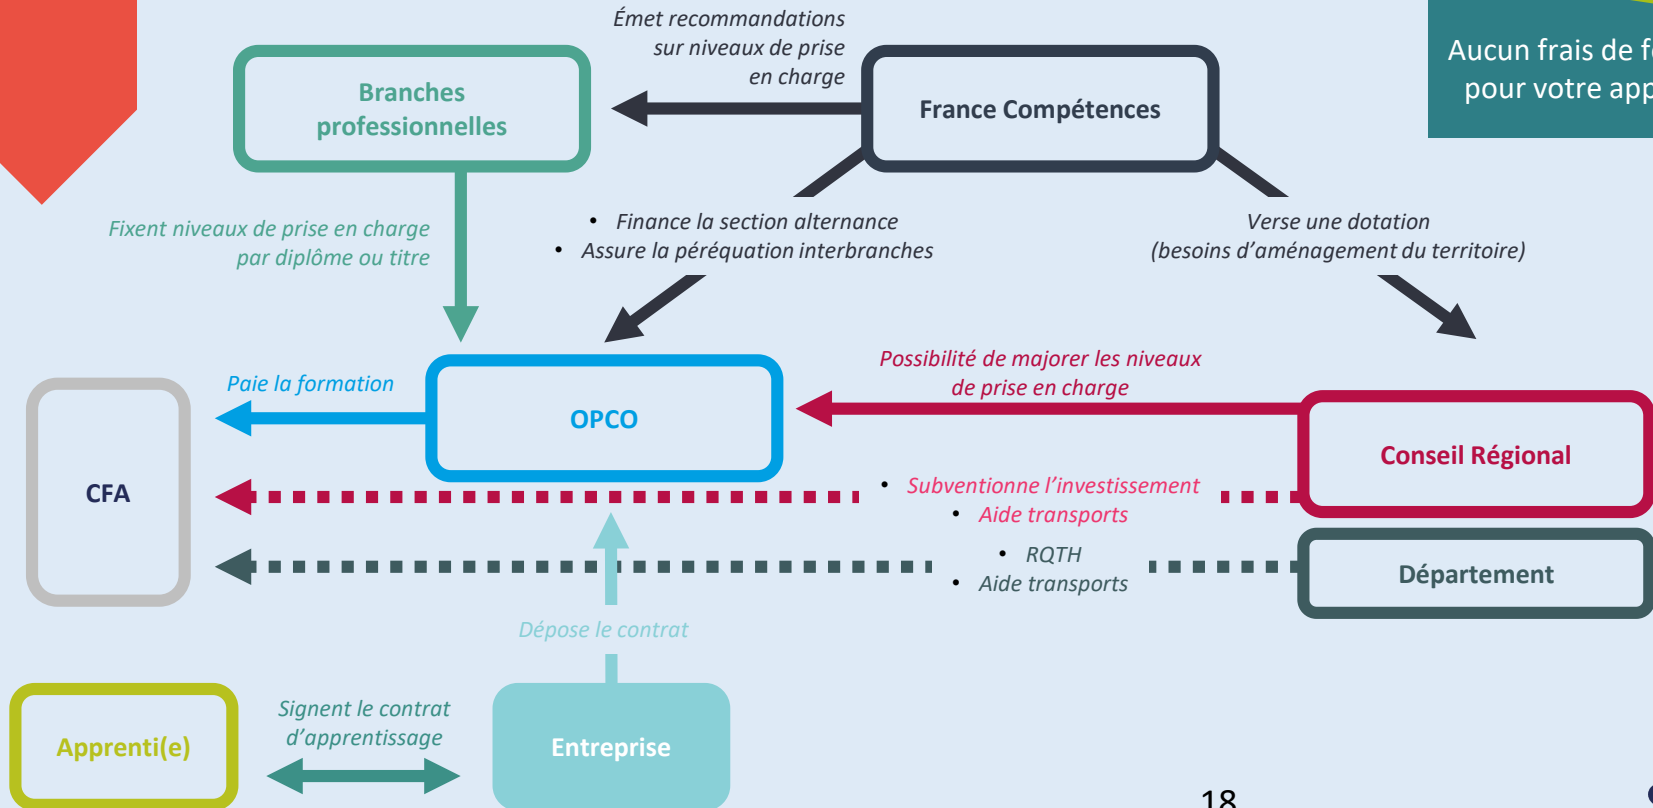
Émet recommandations sur niveaux de prise en charge

Aucun frais de f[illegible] pour votre app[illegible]

Branches professionnelles

France Compétences

Fixent niveaux de prise en charge par diplôme ou titre

• Finance la section alternance
• Assure la péréquation interbranches

Verse une dotation (besoins d'aménagement du territoire)

Paie la formation

OPCO

Possibilité de majorer les niveaux de prise en charge

CFA

Conseil Régional

• Subventionne l'investissement
• Aide transports

• RQTH
• Aide transports

Département

Dépose le contrat

Apprenti(e)

Signent le contrat d'apprentissage

Entreprise

18